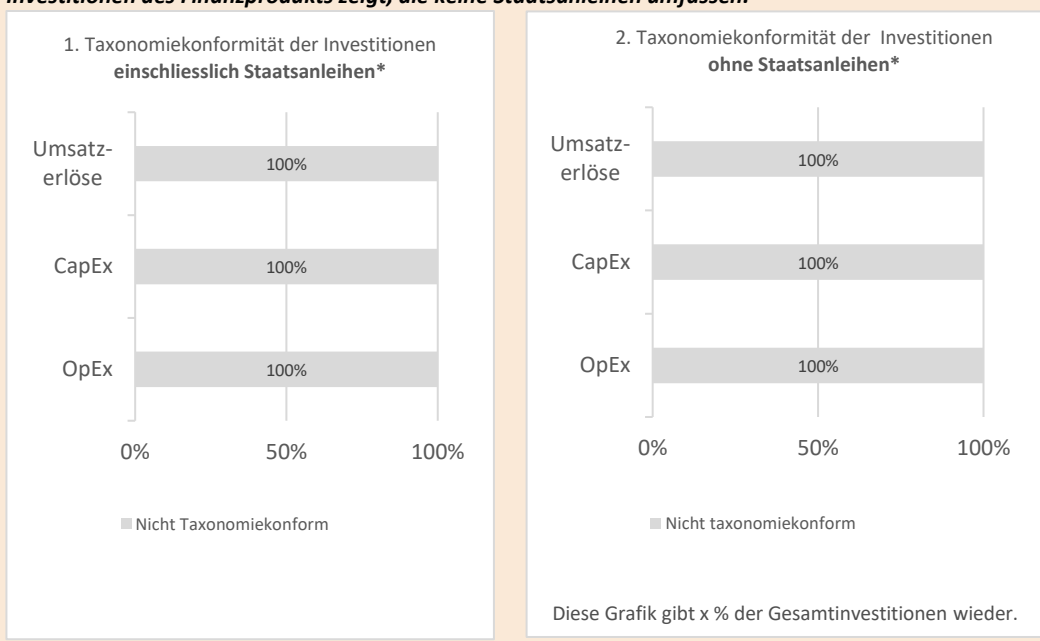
Investitionen des Finanzprodukts zeigt, die keine Staatsanleihen umfassen.

1. Taxonomiekonformität der Investitionen **einschliesslich Staatsanleihen***

Umsatzerlöse
100%

CapEx
100%

OpEx
100%

0%
50%
100%

Nicht Taxonomiekonform

2. Taxonomiekonformität der Investitionen **ohne Staatsanleihen***

Umsatzerlöse
100%

CapEx
100%

OpEx
100%

0%
50%
100%

Nicht taxonomiekonform

Diese Grafik gibt x % der Gesamtinvestitionen wieder.